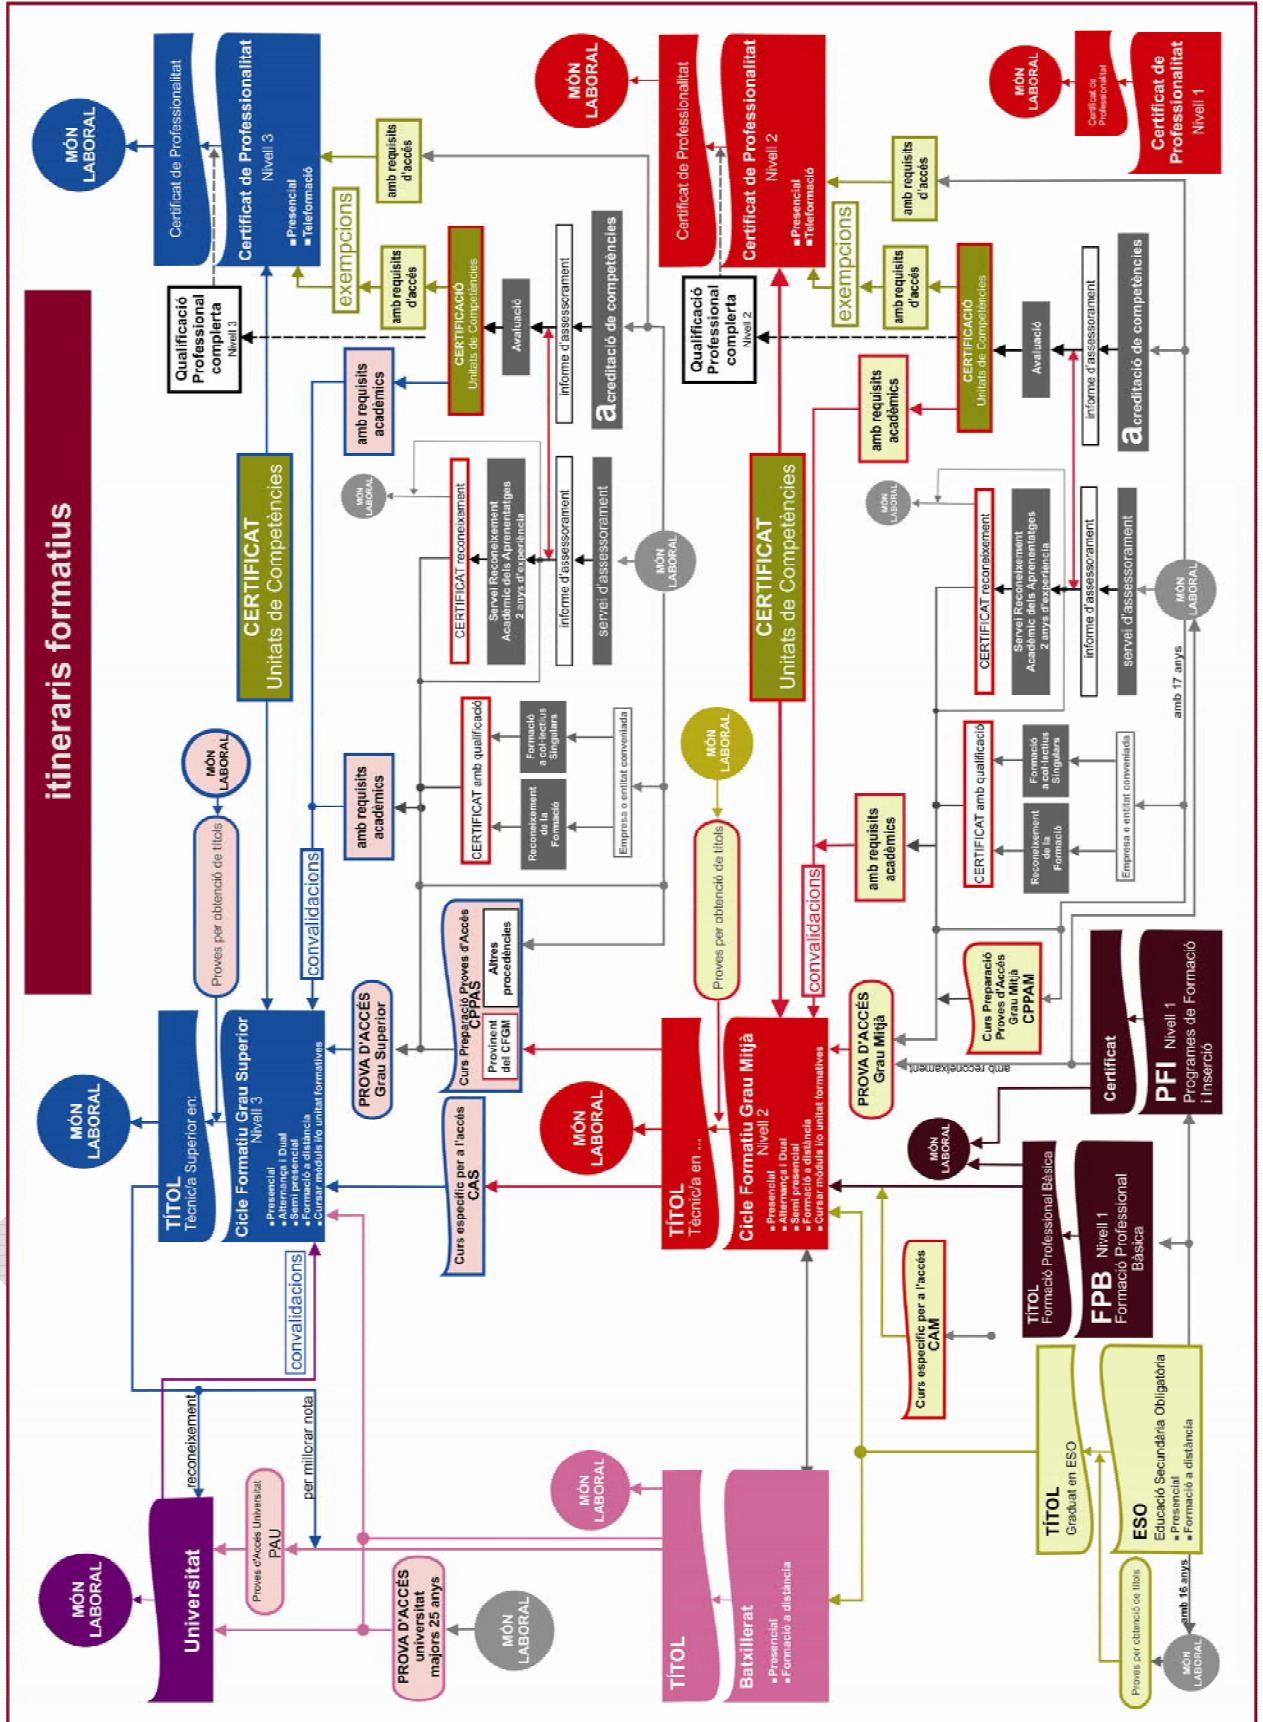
itineraris formatius

MÓN LABORAL

Certificat de Professionalitat

Certificat de Professionalitat
Nivell 3
▪Presencial
▪Teleformació

amb requisits d'accés

exempcions

amb requisits d'accés

Qualificació Professional completa
Nivell 3

CERTIFICACIÓ
Unitats de Competències

Avaluació

informe d'assessorament

acreditació de competències

amb requisits acadèmics

MÓN LABORAL

CERTIFICAT reconeixement

Servei Reconeixement Acadèmic dels Aprenentatges
2 anys d'experiència

informe d'assessorament

servei d'assessorament

MÓN LABORAL

CERTIFICAT
Unitats de Competències

MÓN LABORAL

Proves per obtenció de títols

amb requisits acadèmics

CERTIFICAT amb qualificació

Formació a col·lectius Singulars

Reconeixement de la Formació

Empresa o entitat conveniada

convalidacions

Curs Preparació Proves d'Accés
CPPAS

Provinent del CFGM

Altres procedències

PROVA D'ACCÉS
Grau Superior

MÓN LABORAL

TÍTOL
Tècnic/a Superior en:

Cicle Formatiu Grau Superior
Nivell 3
▪Presencial
▪Alternança i Dual
▪Semi presencial
▪Formació a distància
▪Cursar mòduls i/o unitat formatives

Curs específic per a l'accés
CAS

convalidacions

reconeixement

per millorar nota

Proves d'Accés Universitat
PAU

MÓN LABORAL

Universitat

PROVA D'ACCÉS universitat majors 25 anys

MÓN LABORAL

MÓN LABORAL

TÍTOL

Batxillerat
▪Presencial
▪Formació a distància

MÓN LABORAL

Certificat de Professionalitat

Certificat de Professionalitat
Nivell 2
▪Presencial
▪Teleformació

Qualificació Professional completa
Nivell 2

exempcions

amb requisits d'accés

amb requisits d'accés

CERTIFICACIÓ
Unitats de Competències

Avaluació

informe d'assessorament

acreditació de competències

amb requisits acadèmics

MÓN LABORAL

CERTIFICAT reconeixement

Servei Reconeixement Acadèmic dels Aprenentatges
2 anys d'experiència

informe d'assessorament

servei d'assessorament

MÓN LABORAL

amb 17 anys

CERTIFICAT
Unitats de Competències

MÓN LABORAL

Proves per obtenció de títols

amb requisits acadèmics

CERTIFICAT amb qualificació

Formació a col·lectius Singulars

Reconeixement de la Formació

Empresa o entitat convenïada

convalidacions

Curs Preparació Proves d'Accés Grau Mitjà
CPPAM

PROVA D'ACCÉS
Grau Mitjà

amb reconeixement

MÓN LABORAL

TÍTOL
Tècnic/a en ...

Cicle Formatiu Grau Mitjà
Nivell 2
▪Presencial
▪Alternança i Dual
▪Semi presencial
▪Formació a distància
▪Cursar mòduls i/o unitat formatives

Curs específic per a l'accés
CAM

MÓN LABORAL

Certificat de Professionalitat

Certificat de Professionalitat
Nivell 1

Certificat

PFI Nivell 1
Programes de Formació i Inserció

MÓN LABORAL

TÍTOL
Formació Professional Bàsica

FPB Nivell 1
Formació Professional Bàsica

TÍTOL
Graduat en ESO

ESO
Educació Secundària Obligatòria
▪Presencial
▪Formació a distància

amb 16 anys

Proves per obtenció de títols

MÓN LABORAL